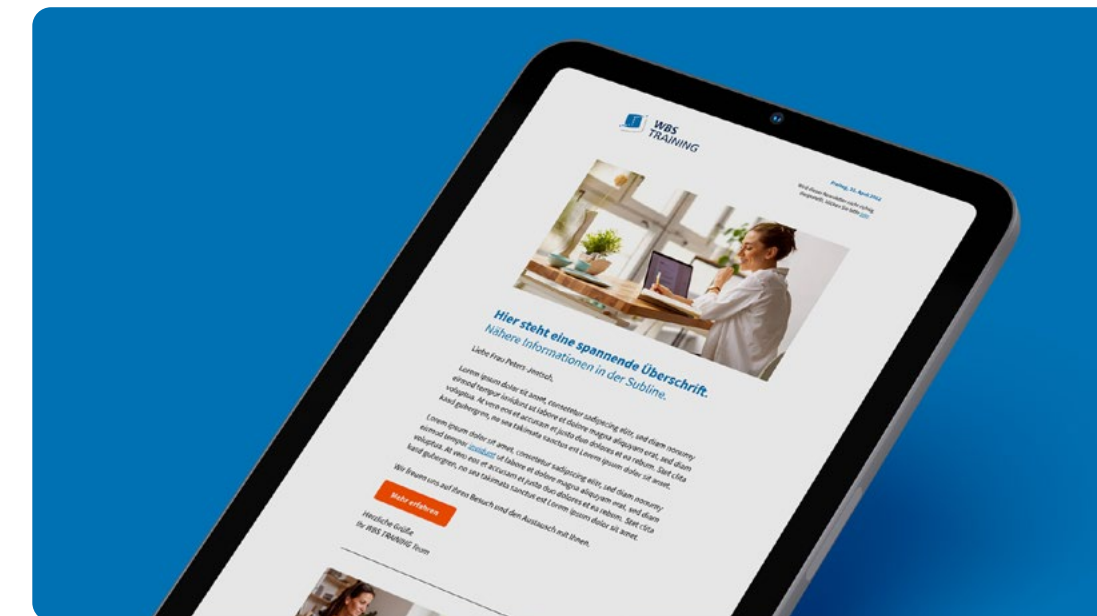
WBS TRAINING

Freitag, 26. April 2024
Wird dieser Newsletter nicht richtig dargestellt, klicken Sie bitte hier.

Hier steht eine spannende Überschrift.
Nähere Informationen in der Subline.

Liebe Frau Peters Jmmsch,

Lorem ipsum dolor sit amet, consetetur sadipscing elitr, sed diam nonumy eirmod tempor invidunt ut labore et dolore magna aliquyam erat, sed diam voluptua. At vero eos et accusam et justo duo dolores et ea rebum. Stet clita kasd gubergren, no sea takimata sanctus est Lorem ipsum dolor sit amet.

Lorem ipsum dolor sit amet, consetetur sadipscing elitr, sed diam nonumy eirmod tempor invidunt ut labore et dolore magna aliquyam erat, sed diam voluptua. At vero eos et accusam et justo duo dolores et ea rebum. Stet clita kasd gubergren, no sea takimata sanctus est Lorem ipsum dolor sit amet.

Wir freuen uns auf Ihren Besuch und den Austausch mit Ihnen.

Mehr erfahren

Herzliche Grüße
Ihr WBS TRAINING Team